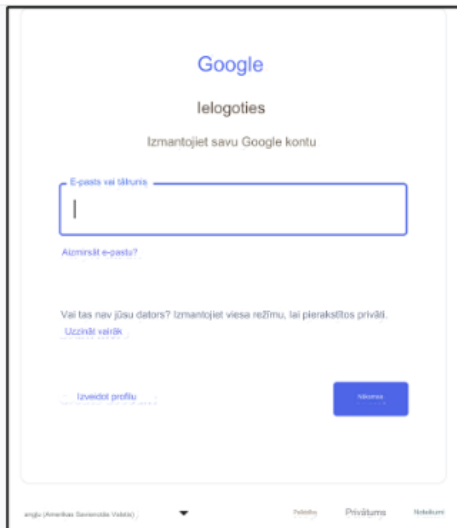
Google

Ielogoties

Izmantojiet savu Google kontu

E-pasts vai tālrunis

Aizmirsāt e-pastu?

Vai tas nav jūsu dators? Izmantojiet viesa režīmu, lai pierakstītos privāti. Uzzināt vairāk

Izveidot profilu

Nākamais

angļu (Amerikas Savienotās Valstis)

Palīdzība

Privātums

Noteikumi